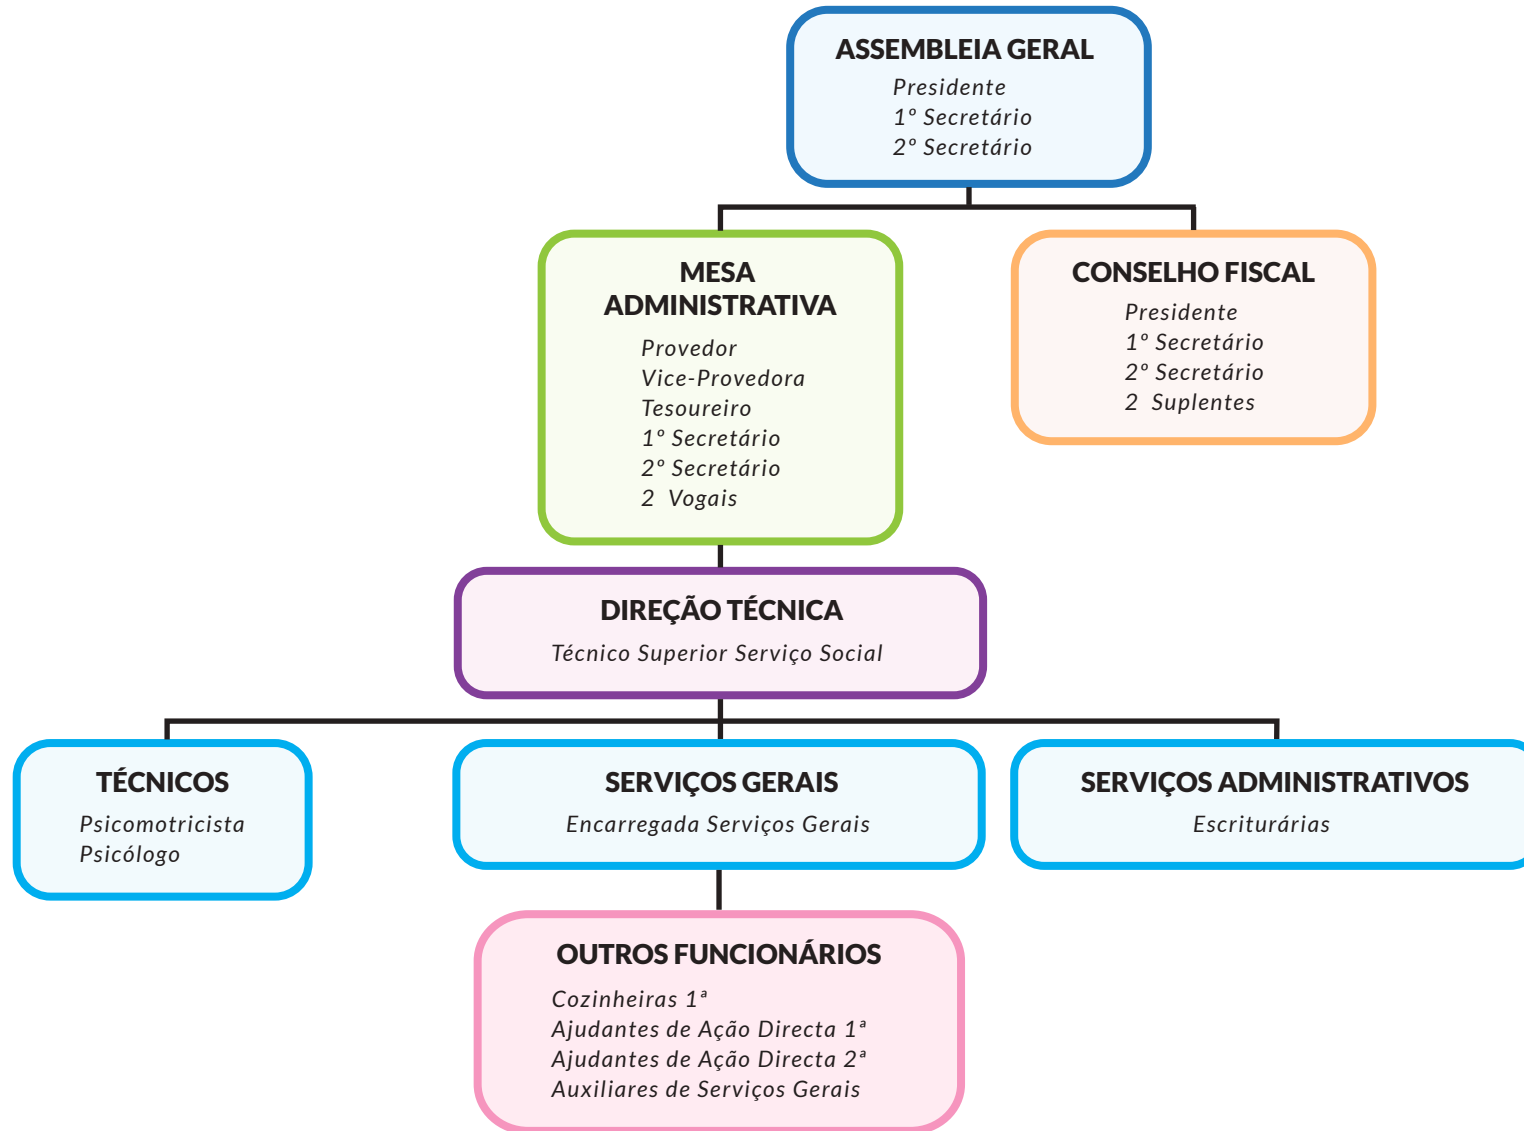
ASSEMBLEIA GERAL
Presidente
1º Secretário
2º Secretário

MESA ADMINISTRATIVA
Provedor
Vice-Provedora
Tesoureiro
1º Secretário
2º Secretário
2 Vogais

CONSELHO FISCAL
Presidente
1º Secretário
2º Secretário
2 Suplentes

DIREÇÃO TÉCNICA
Técnico Superior Serviço Social

TÉCNICOS
Psicomotricista
Psicólogo

SERVIÇOS GERAIS
Encarregada Serviços Gerais

SERVIÇOS ADMINISTRATIVOS
Escriturárias

OUTROS FUNCIONÁRIOS
Cozinheiras 1ª
Ajudantes de Ação Directa 1ª
Ajudantes de Ação Directa 2ª
Auxiliares de Serviços Gerais